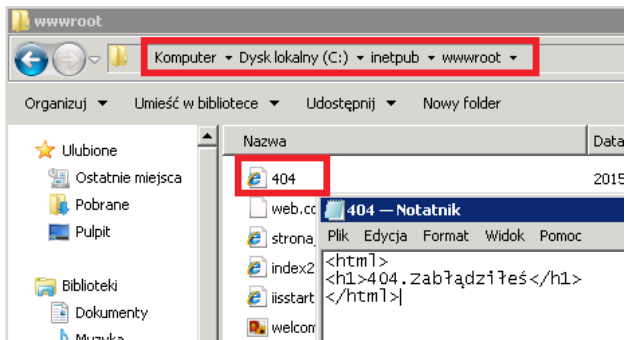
wwwroot

Komputer ▾ Dysk lokalny (C:) ▾ inetpub ▾ wwwroot ▾

Organizuj ▾ Umieść w bibliotece ▾ Udostępnij ▾ Nowy folder

Ulubione
Ostatnie miejsca
Pobrane
Pulpit

Biblioteki
Dokumenty
Muzyka

Nazwa
Data
404
2015
web.co
strona
index2
iisstart
welcom

404 — Notatnik
Plik Edycja Format Widok Pomoc
<html>
<h1>404. Zabłądziłeś</h1>
</html>|